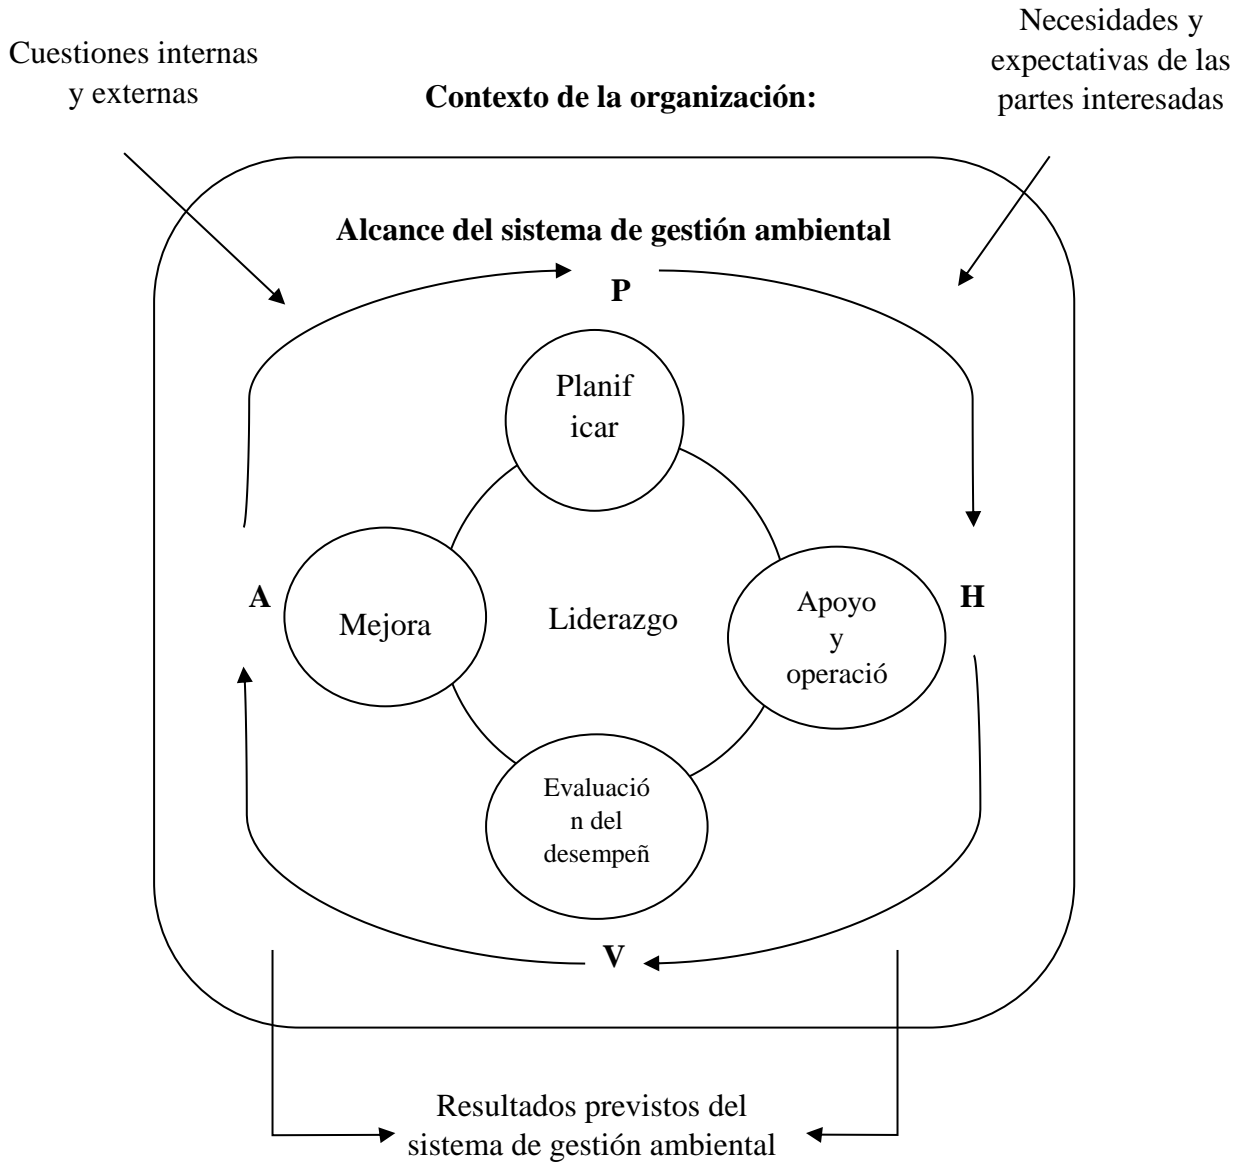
Cuestiones internas y externas

Contexto de la organización:

Necesidades y expectativas de las partes interesadas

Alcance del sistema de gestión ambiental

P

Planif icar

A

Mejora

Liderazgo

Apoyo y operació

H

Evaluació n del desempeñ

V

Resultados previstos del sistema de gestión ambiental